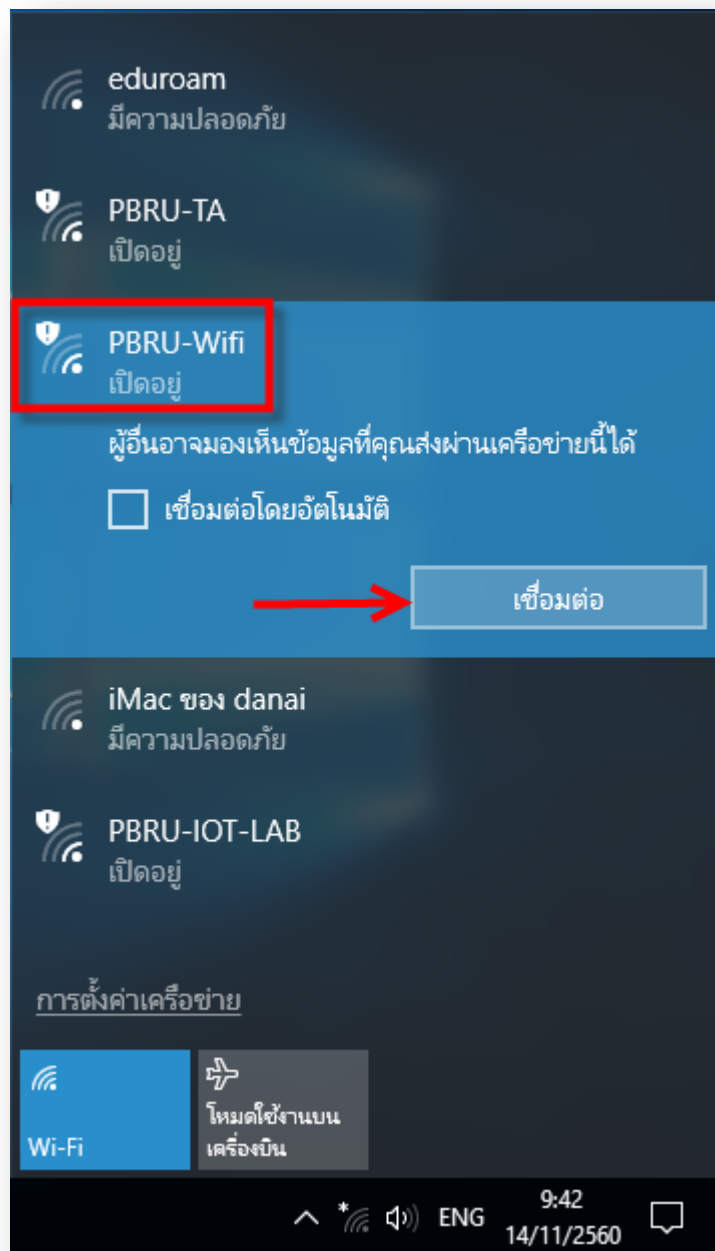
eduroam
มีความปลอดภัย

PBRU-TA
เปิดอยู่

PBRU-Wifi
เปิดอยู่

ผู้อื่นอาจมองเห็นข้อมูลที่คุณส่งผ่านเครือข่ายนี้ได้

เชื่อมต่อโดยอัตโนมัติ

เชื่อมต่อ

iMac ของ danai
มีความปลอดภัย

PBRU-IOT-LAB
เปิดอยู่

การตั้งค่าเครือข่าย

Wi-Fi

โหมดใช้งานบนเครื่องบิน

ENG 9:42 14/11/2560